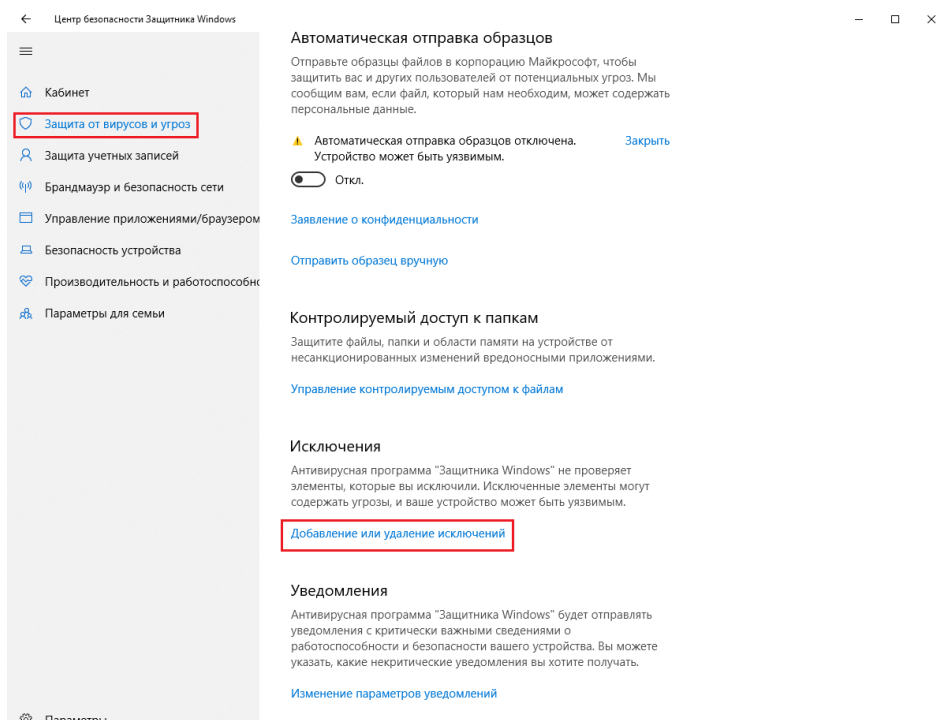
Центр безопасности Защитника Windows

Кабинет

Защита от вирусов и угроз

Защита учетных записей

Брандмауэр и безопасность сети

Управление приложениями/браузером

Безопасность устройства

Производительность и работоспособно

Параметры для семьи

Параметры

Автоматическая отправка образцов

Отправьте образцы файлов в корпорацию Майкрософт, чтобы защитить вас и других пользователей от потенциальных угроз. Мы сообщим вам, если файл, который нам необходим, может содержать персональные данные.

Автоматическая отправка образцов отключена. Устройство может быть уязвимым.

Закрыть

Откл.

Заявление о конфиденциальности

Отправить образец вручную

Контролируемый доступ к папкам

Защитите файлы, папки и области памяти на устройстве от несанкционированных изменений вредоносными приложениями.

Управление контролируемым доступом к файлам

Исключения

Антивирусная программа "Защитника Windows" не проверяет элементы, которые вы исключили. Исключенные элементы могут содержать угрозы, и ваше устройство может быть уязвимым.

Добавление или удаление исключений

Уведомления

Антивирусная программа "Защитника Windows" будет отправлять уведомления с критически важными сведениями о работоспособности и безопасности вашего устройства. Вы можете указать, какие некритические уведомления вы хотите получать.

Изменение параметров уведомлений